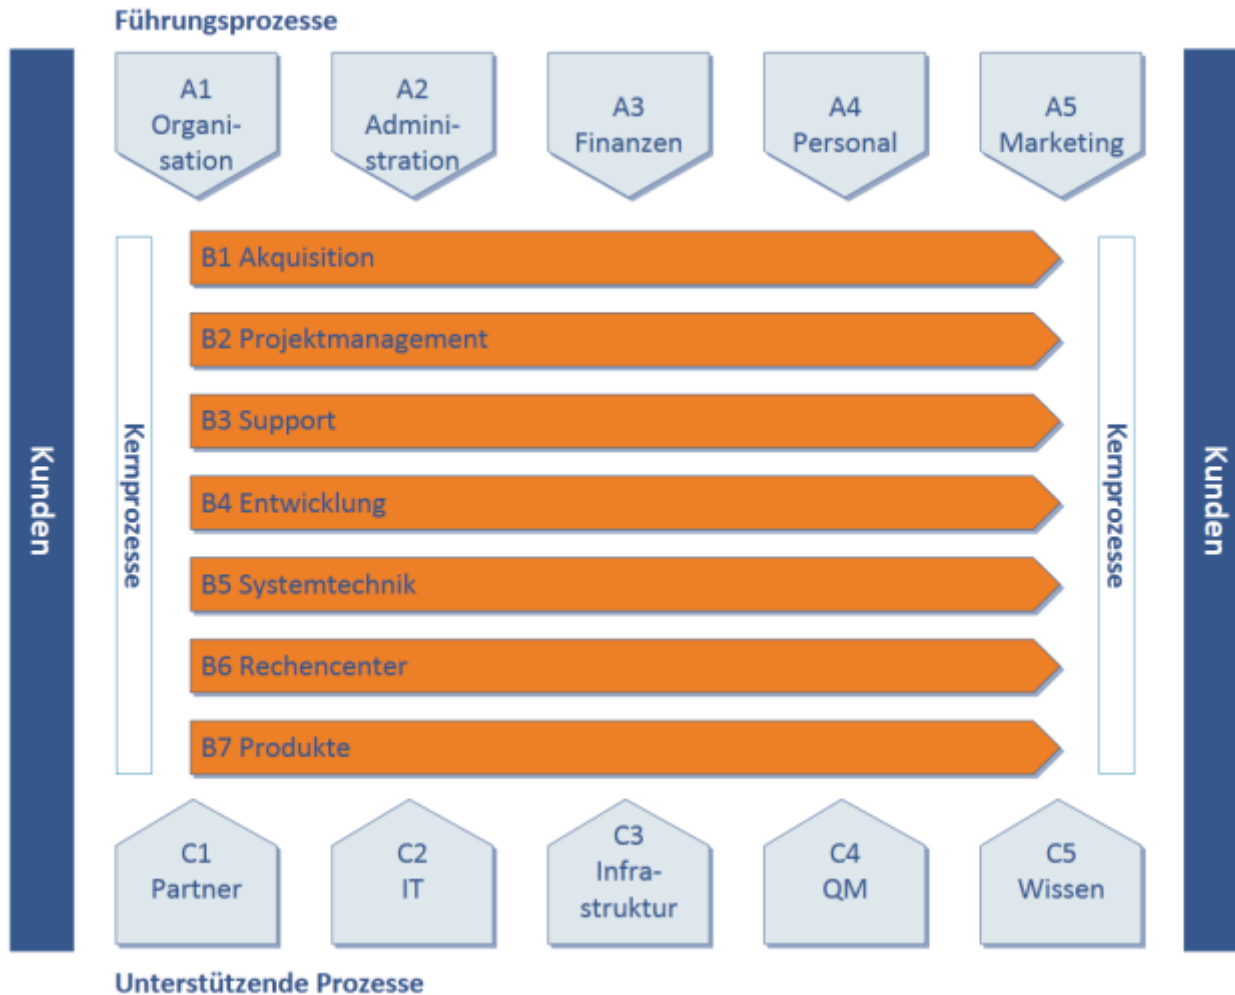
Führungsprozesse

Kunden

A1 Organisation

A2 Administration

A3 Finanzen

A4 Personal

A5 Marketing

Kunden

Kernprozesse

B1 Akquisition

B2 Projektmanagement

B3 Support

B4 Entwicklung

B5 Systemtechnik

B6 Rechencenter

B7 Produkte

Kernprozesse

C1 Partner

C2 IT

C3 Infrastruktur

C4 QM

C5 Wissen

Unterstützende Prozesse